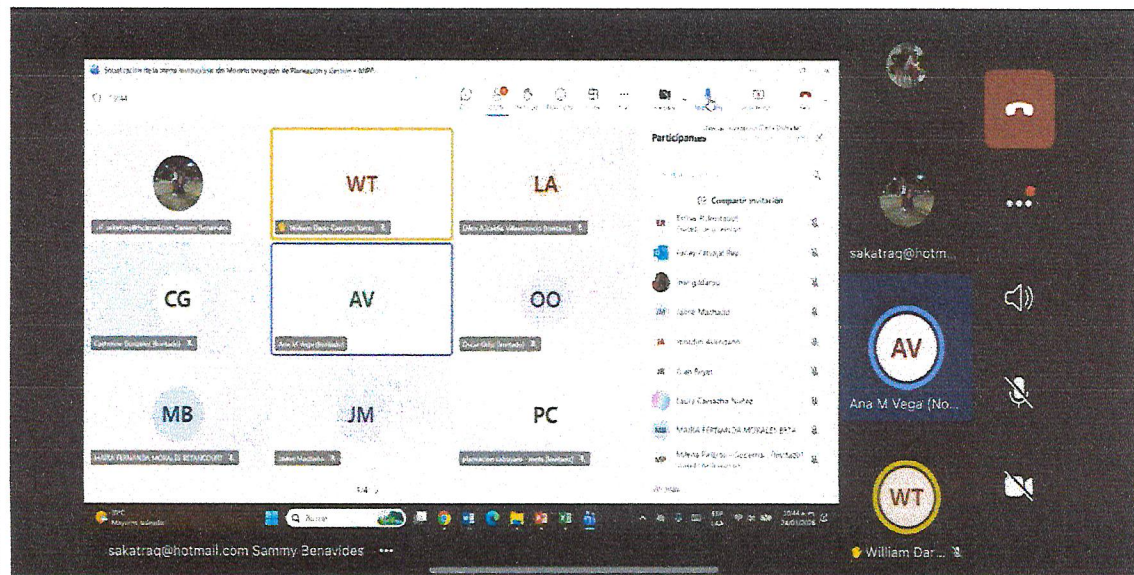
Socialización de la etapa institucional del Modelo Integrado de Planeación y Gestión - MIPG

Participantes

Compartir invitación

WT

LA

CG

AV

OO

MB

JM

PC

Camilo Zaragoza Rey

Jaime Machado

Juan Reyes

Laura Camacho Nuñez

MAIRA FERNANDA MORALES BETA

sakatraq@hotm...

AV

Ana M Vega (No...

WT

William Dar...

sakatraq@hotmail.com Sammy Benavides •••

Buscar

1/4